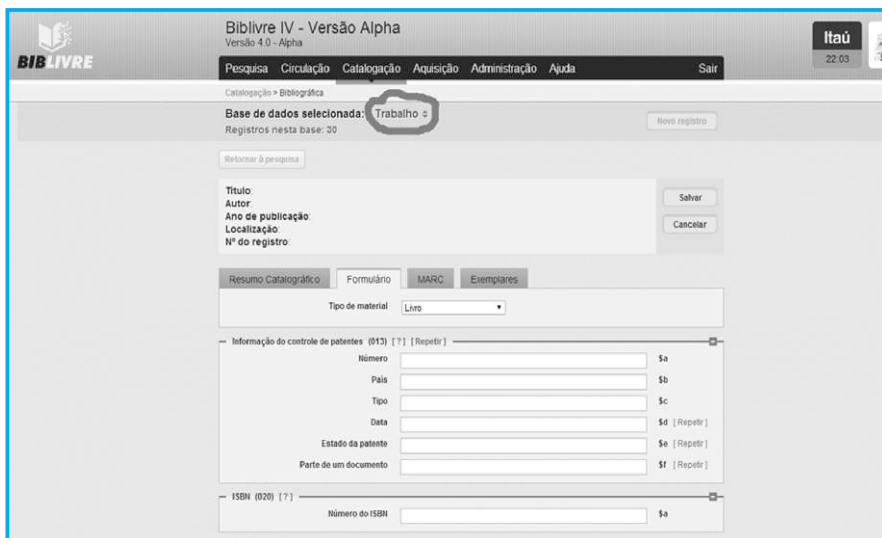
BIBLIVRE

Biblivre IV - Versão Alpha
Versão 4.0 - Alpha

Itaú
22:03

Pesquisa Circulação Catalogação Aquisição Administração Ajuda Sair

Catalogação > Bibliográfica

Base de dados selecionada: Trabalho
Registros nesta base: 30

Novo registro

Retornar à pesquisa

Título:
Autor:
Ano de publicação:
Localização:
Nº do registro:

Salvar
Cancelar

Resumo Catalográfico Formulário MARC Exemplares

Tipo de material Livro

Informação do controle de patentes (013) [?] [Repetir]

Número $a
País $b
Tipo $c
Data $d [Repetir]
Estado da patente $e [Repetir]
Parte de um documento $f [Repetir]

ISBN (020) [?]

Número do ISBN $a